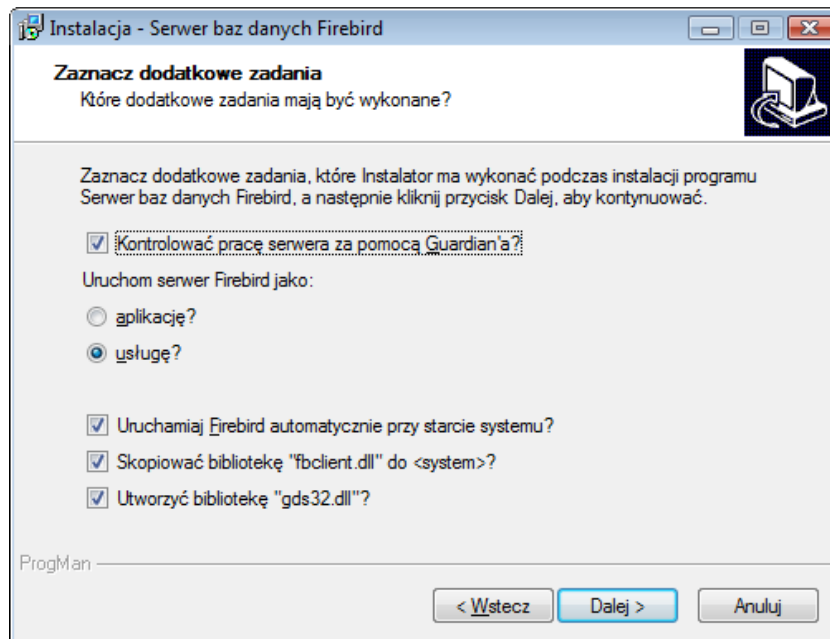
Instalacja - Serwer baz danych Firebird

Zaznacz dodatkowe zadania
Które dodatkowe zadania mają być wykonane?

Zaznacz dodatkowe zadania, które Instalator ma wykonać podczas instalacji programu Serwer baz danych Firebird, a następnie kliknij przycisk Dalej, aby kontynuować.

Kontrolować pracę serwera za pomocą Guardian'a?

Uruchom serwer Firebird jako:

aplikację?

usługę?

Uruchamiaj Firebird automatycznie przy starcie systemu?

Skopiować bibliotekę "fbclient.dll" do <system>?

Utworzyć bibliotekę "gds32.dll"?

ProgMan

< Wstecz | Dalej > | Anuluj